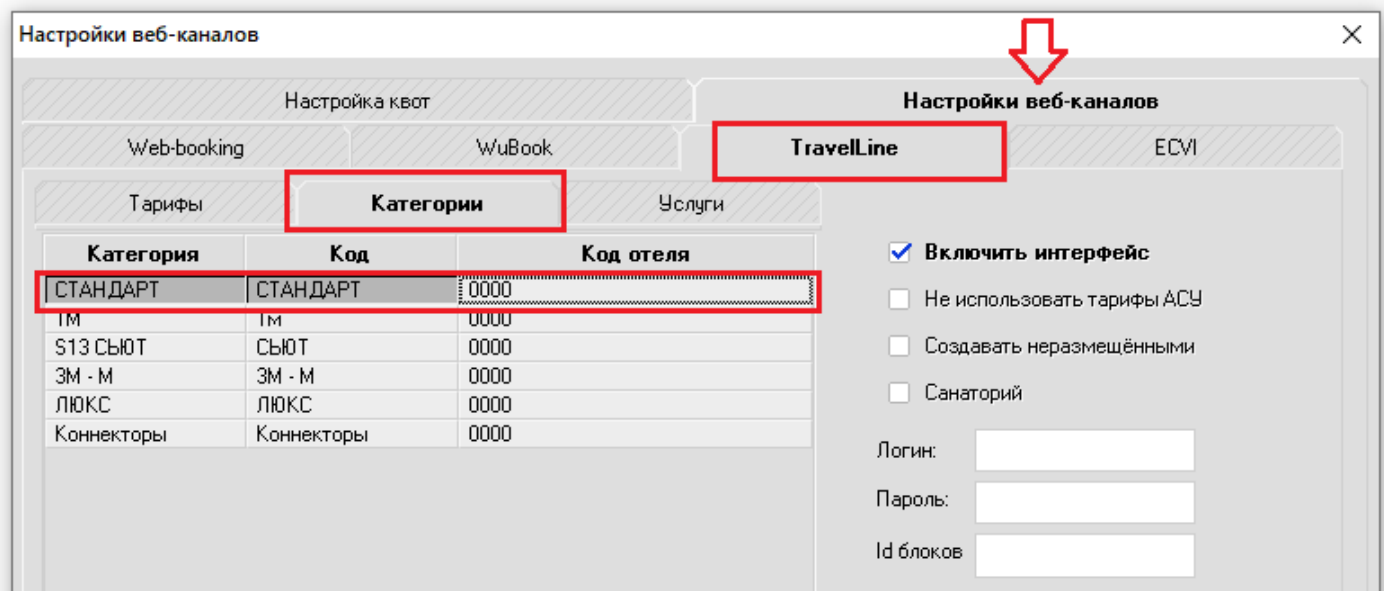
Настройки веб-каналов

Настройка квот

Настройки веб-каналов

Web-booking

WuBook

TravelLine

ECVI

Тарифы

Категории

Услуги

| Категория | Код | Код отеля |
|---|---|---|
| СТАНДАРТ | СТАНДАРТ | 0000 |
| ТМ | ТМ | 0000 |
| S13 СЬЮТ | СЬЮТ | 0000 |
| 3М - М | 3М - М | 0000 |
| ЛЮКС | ЛЮКС | 0000 |
| Коннекторы | Коннекторы | 0000 |

Включить интерфейс

Не использовать тарифы АСУ

Создавать неразмещёнными

Санаторий

Логин:

Пароль:

Id блоков